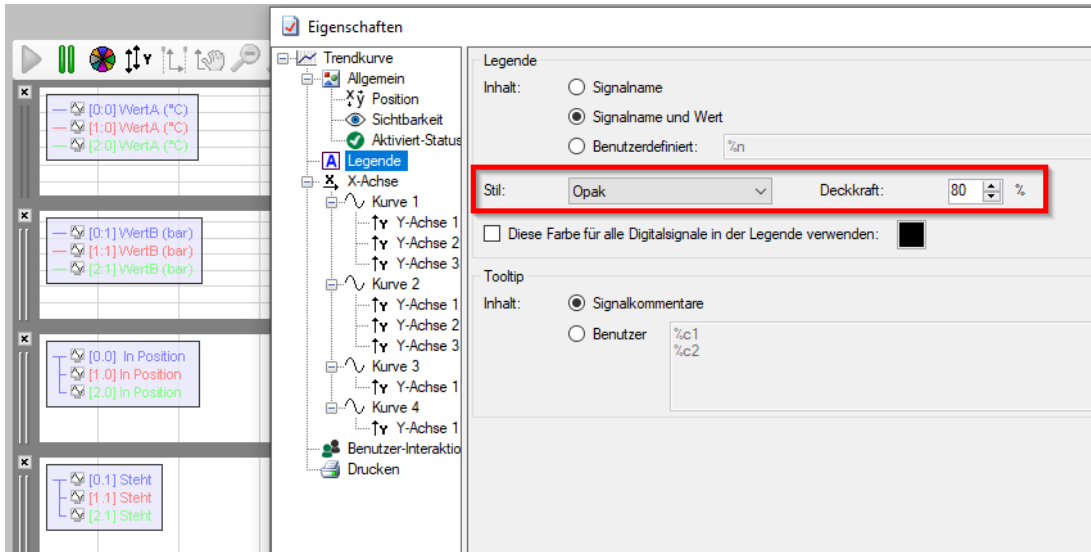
Eigenschaften

[0:0] WertA (°C)
[1:0] WertA (°C)
[2:0] WertA (°C)

[0:1] WertB (bar)
[1:1] WertB (bar)
[2:1] WertB (bar)

[0.0] In Position
[1.0] In Position
[2.0] In Position

[0.1] Steht
[1.1] Steht
[2.1] Steht

Trendkurve
Allgemein
Position
Sichtbarkeit
Aktiviert-Status
Legende
X-Achse
Kurve 1
Y-Achse 1
Y-Achse 2
Y-Achse 3
Kurve 2
Y-Achse 1
Y-Achse 2
Y-Achse 3
Kurve 3
Y-Achse 1
Kurve 4
Y-Achse 1
Benutzer-Interaktio
Drucken

Legende
Inhalt: Signalname
Signalname und Wert
Benutzerdefiniert: %n
Stil: Opak
Deckkraft: 80 %
Diese Farbe für alle Digitalsignale in der Legende verwenden:

Tooltip
Inhalt: Signalkommentare
Benutzer %c1
%c2